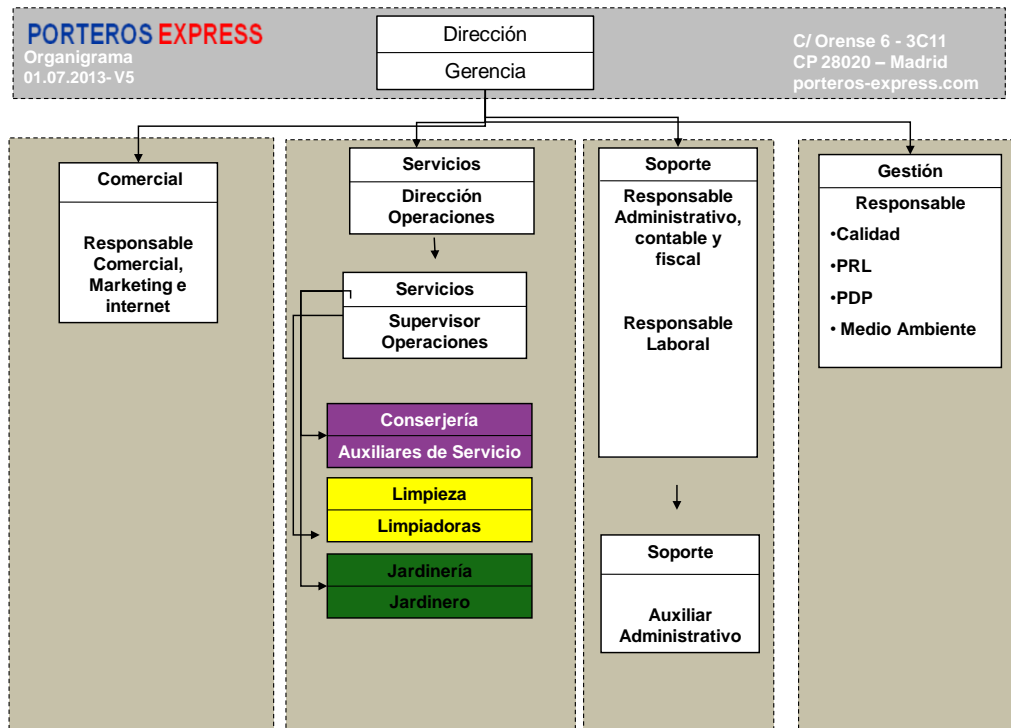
PORTEROS EXPRESS
Organigrama
01.07.2013- V5

Dirección
Gerencia

C/ Orense 6 - 3C11
CP 28020 – Madrid
porteros-express.com

Comercial
Responsable Comercial, Marketing e internet

Servicios
Dirección Operaciones

Servicios
Supervisor Operaciones

Conserjería
Auxiliares de Servicio

Limpieza
Limpiadoras

Jardinería
Jardinero

Soporte
Responsable Administrativo, contable y fiscal

Responsable Laboral

Soporte
Auxiliar Administrativo

Gestión
Responsable
•Calidad
•PRL
•PDP
• Medio Ambiente